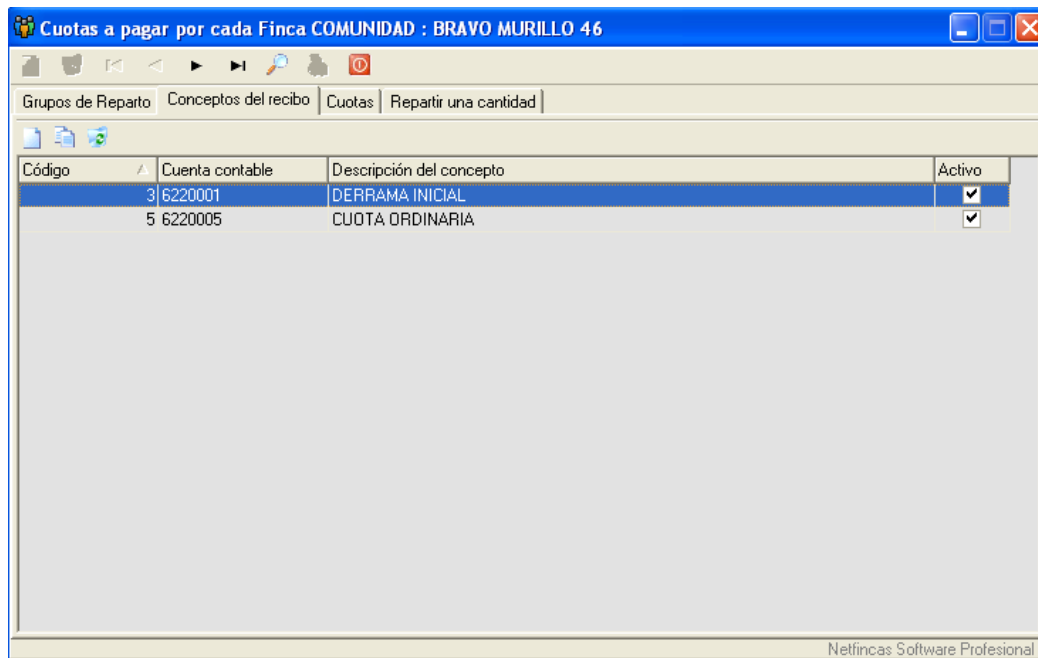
Cuotas a pagar por cada Finca COMUNIDAD : BRAVO MURILLO 46

Grupos de Reparto | Conceptos del recibo | Cuotas | Repartir una cantidad

| Código | Cuenta contable | Descripción del concepto | Activo |
|---|---|---|---|
| 3 | 6220001 | DERRAMA INICIAL | ✔ |
| 5 | 6220005 | CUOTA ORDINARIA | ✔ |

Netfincas Software Profesional